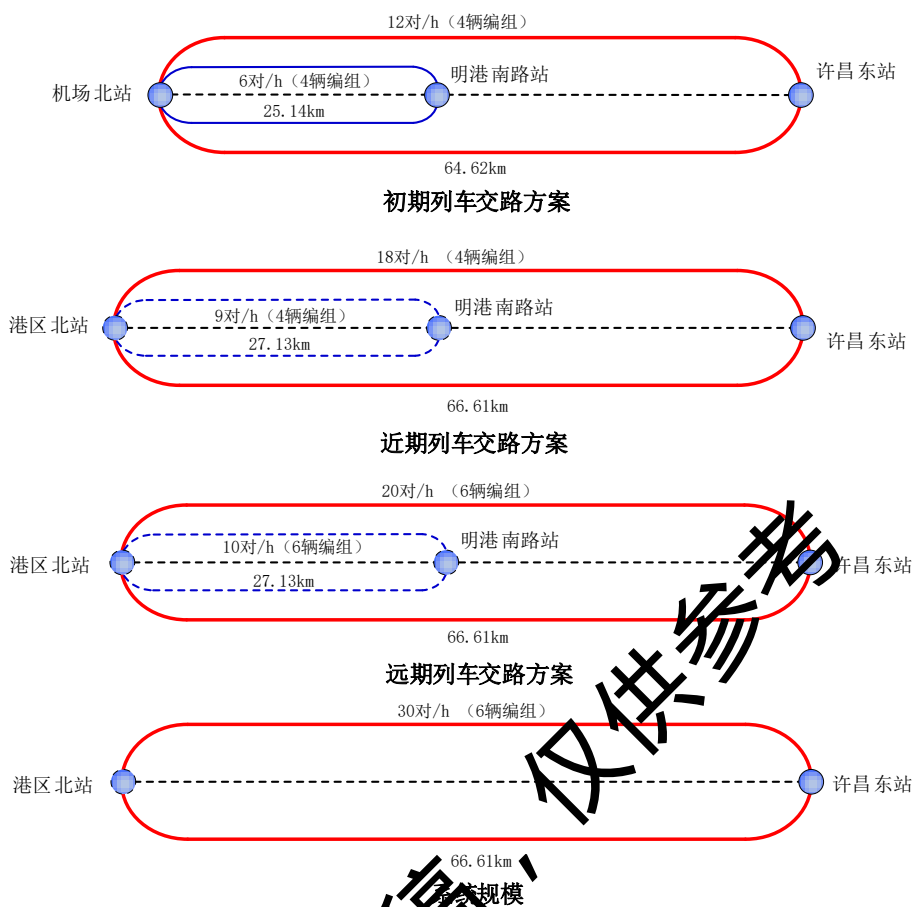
12对/h（4辆编组）

机场北站

6对/h（4辆编组）

明港南路站

许昌东站

25.14km

64.62km

初期列车交路方案

18对/h （4辆编组）

港区北站

9对/h（4辆编组）

明港南路站

许昌东站

27.13km

66.61km

近期列车交路方案

20对/h （6辆编组）

港区北站

10对/h（6辆编组）

明港南路站

许昌东站

27.13km

66.61km

远期列车交路方案

30对/h （6辆编组）

港区北站

许昌东站

66.61km

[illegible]规模

仅供参考